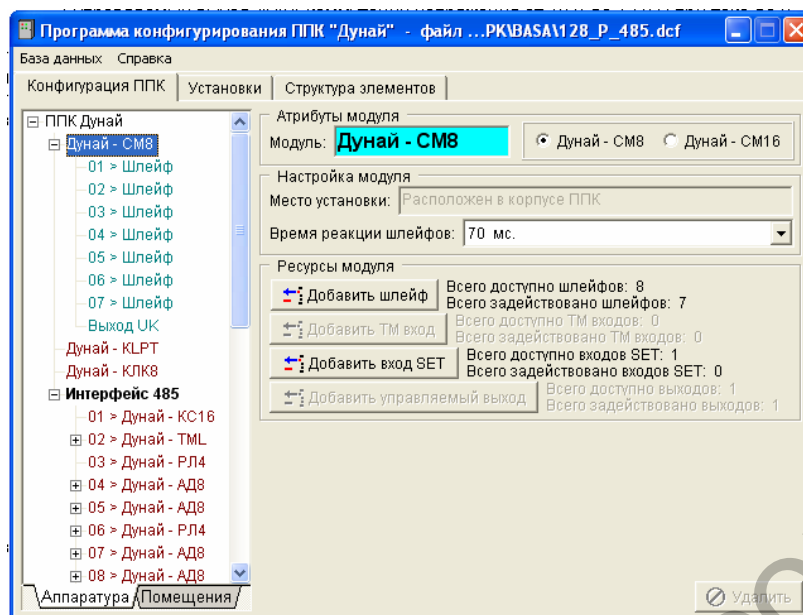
Программа конфигурирования ППК "Дунай" - файл ...PK\BASA\128_P_485.dcf

База данных Справка

Конфигурация ППК | Установки | Структура элементов

ППК Дунай
Дунай - СМ8
01 > Шлейф
02 > Шлейф
03 > Шлейф
04 > Шлейф
05 > Шлейф
06 > Шлейф
07 > Шлейф
Выход UK
Дунай - KLPT
Дунай - КЛК8
Интерфейс 485
01 > Дунай - КС16
02 > Дунай - TML
03 > Дунай - РЛ4
04 > Дунай - АД8
05 > Дунай - АД8
06 > Дунай - РЛ4
07 > Дунай - АД8
08 > Дунай - АД8

Аппаратура | Помещения

Атрибуты модуля
Модуль: Дунай - СМ8
Дунай - СМ8 Дунай - СМ16

Настройка модуля
Место установки: Расположен в корпусе ППК
Время реакции шлейфов: 70 мс.

Ресурсы модуля
Добавить шлейф
Всего доступно шлейфов: 8
Всего задействовано шлейфов: 7
Добавить ТМ вход
Всего доступно ТМ входов: 0
Всего задействовано ТМ входов: 0
Добавить вход SET
Всего доступно входов SET: 1
Всего задействовано входов SET: 0
Добавить управляемый выход
Всего доступно выходов: 1
Всего задействовано выходов: 1

Удалить